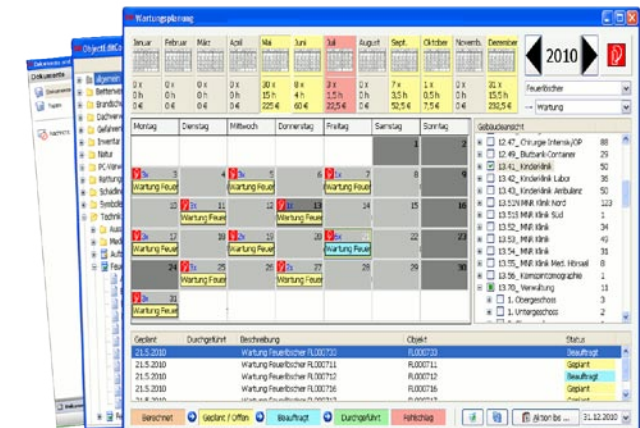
Wartungsplanung

Januar | Februar | März | April | Mai | Juni | Juli | August | Sept. | Oktober | Novemb. | Dezember

0 x 0 h 0 € | 0 x 0 h 0 € | 0 x 0 h 0 € | 0 x 0 h 0 € | 30 x 15 h 225 € | 8 x 4 h 60 € | 3 x 1,5 h 22,5 € | 0 x 0 h 0 € | 7 x 3,5 h 52,5 € | 1 x 0,5 h 7,5 € | 0 x 0 h 0 € | 31 x 15,5 h 232,5 €

2010

Feuerlöscher
Wartung

Montag | Dienstag | Mittwoch | Donnerstag | Freitag | Samstag | Sonntag

Wartung Feuer

Gebäudeansicht
12.47_Chirurgie Intensiv/OP 88
12.49_Blutbank-Container 29
13.41_Kinderklinik 50
13.42_Kinderklinik Labor 38
13.43_Kinderklinik Ambulanz 26
13.51 MNR Klinik Nord 123
13.513 MNR Klinik Süd 1
13.52_MNR Klinik 34
13.53_MNR Klinik 49
13.54_MNR Klinik 31
13.55_MNR Klinik Med. Hörsaal 8
13.56_Kernspintomographie 1
13.70_Verwaltung 13
1. Obergeschoss 3
1. Untergeschoss 5

Geplant | Durchgeführt | Beschreibung | Objekt | Status
21.5.2010 | | Wartung Feuerlöscher FL000710 | FL000710 | Beauftragt
21.5.2010 | | Wartung Feuerlöscher FL000711 | FL000711 | Geplant
21.5.2010 | | Wartung Feuerlöscher FL000712 | FL000712 | Beauftragt
21.5.2010 | | Wartung Feuerlöscher FL000716 | FL000716 | Geplant

Berechnet | Geplant / Offen | Beauftragt | Durchgeführt | Fehlschlag | Aktion bis | 31.12.2010